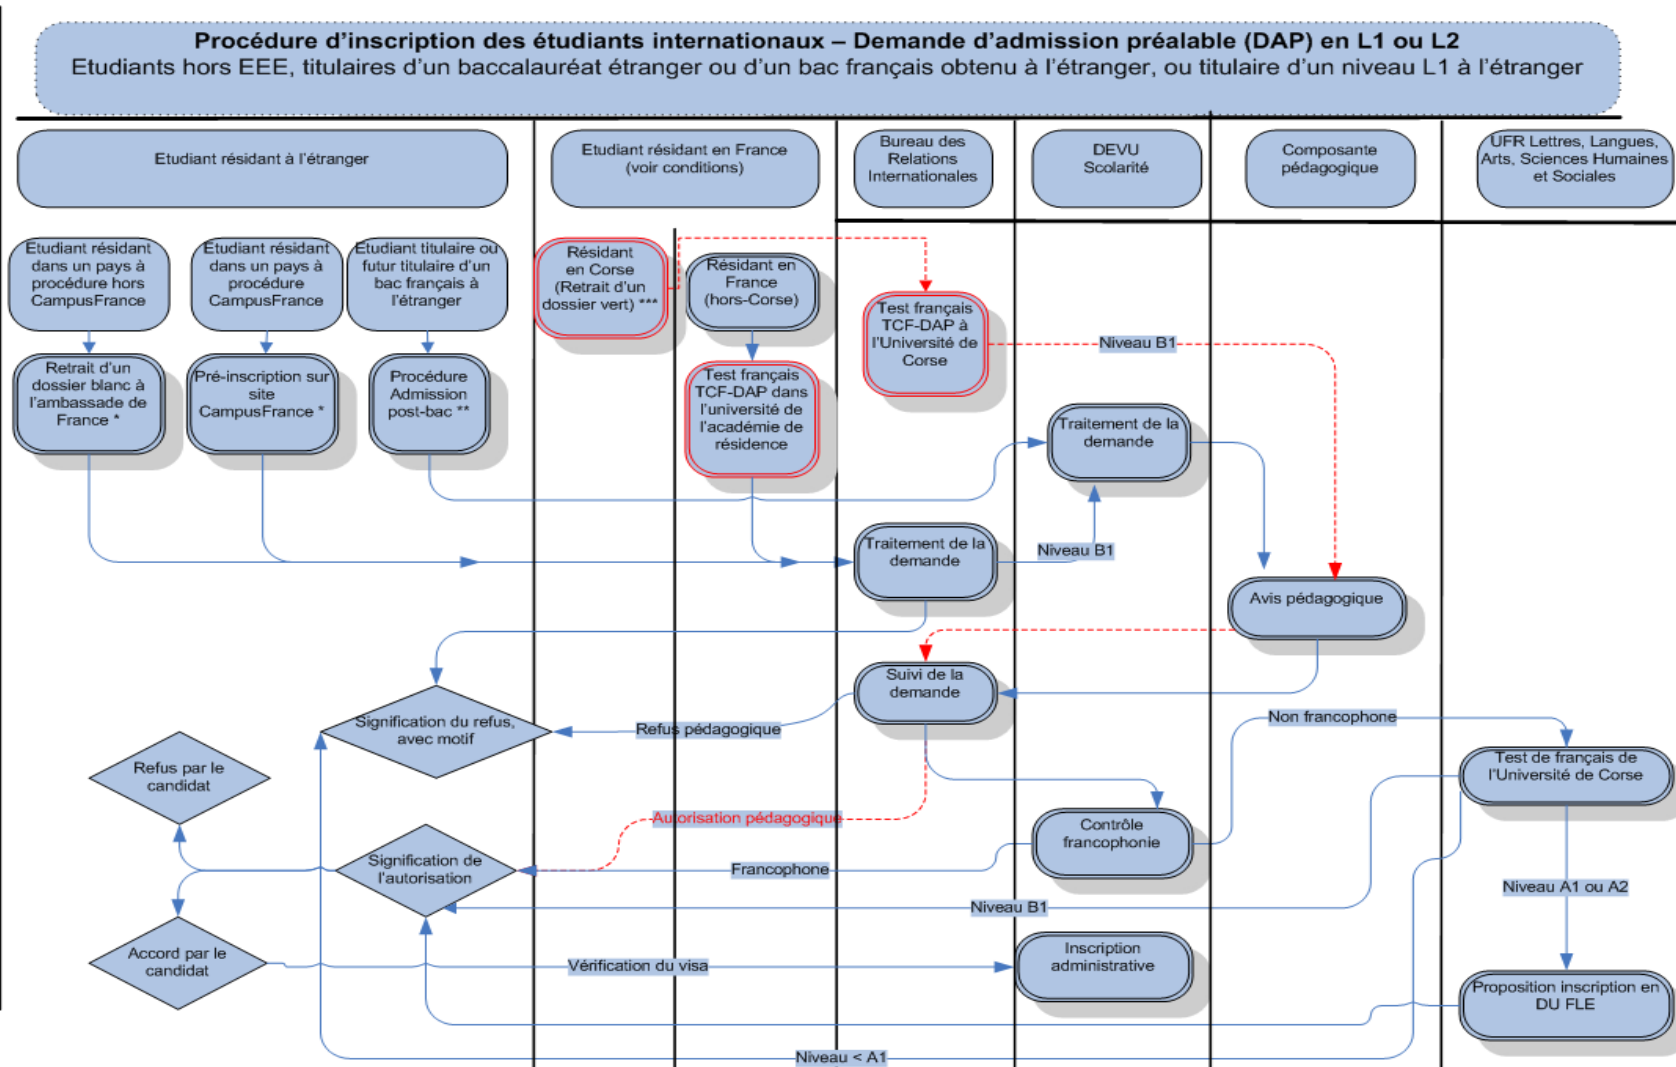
Procédure d'inscription des étudiants internationaux – Demande d'admission préalable (DAP) en L1 ou L2
Etudiants hors EEE, titulaires d'un baccalauréat étranger ou d'un bac français obtenu à l'étranger, ou titulaire d'un niveau L1 à l'étranger

Etudiant résidant à l'étranger

Etudiant résidant en France (voir conditions)

Bureau des Relations Internationales

DEVU Scolarité

Composante pédagogique

UFR Lettres, Langues, Arts, Sciences Humaines et Sociales

Etudiant résidant dans un pays à procédure hors CampusFrance

Etudiant résidant dans un pays à procédure CampusFrance

Etudiant titulaire ou futur titulaire d'un bac français à l'étranger

Résidant en Corse (Retrait d'un dossier vert) ***

Résidant en France (hors-Corse)

Test français TCF-DAP à l'Université de Corse

Retrait d'un dossier blanc à l'ambassade de France *

Pré-inscription sur site CampusFrance *

Procédure Admission post-bac **

Test français TCF-DAP dans l'université de l'académie de résidence

Niveau B1

Traitement de la demande

Traitement de la demande

Niveau B1

Avis pédagogique

Suivi de la demande

Signification du refus, avec motif

Refus pédagogique

Non francophone

Refus par le candidat

Test de français de l'Université de Corse

Autorisation pédagogique

Contrôle francophone

Signification de l'autorisation

Francophone

Niveau A1 ou A2

Niveau B1

Accord par le candidat

Vérification du visa

Inscription administrative

Proposition inscription en DU FLE

Niveau < A1